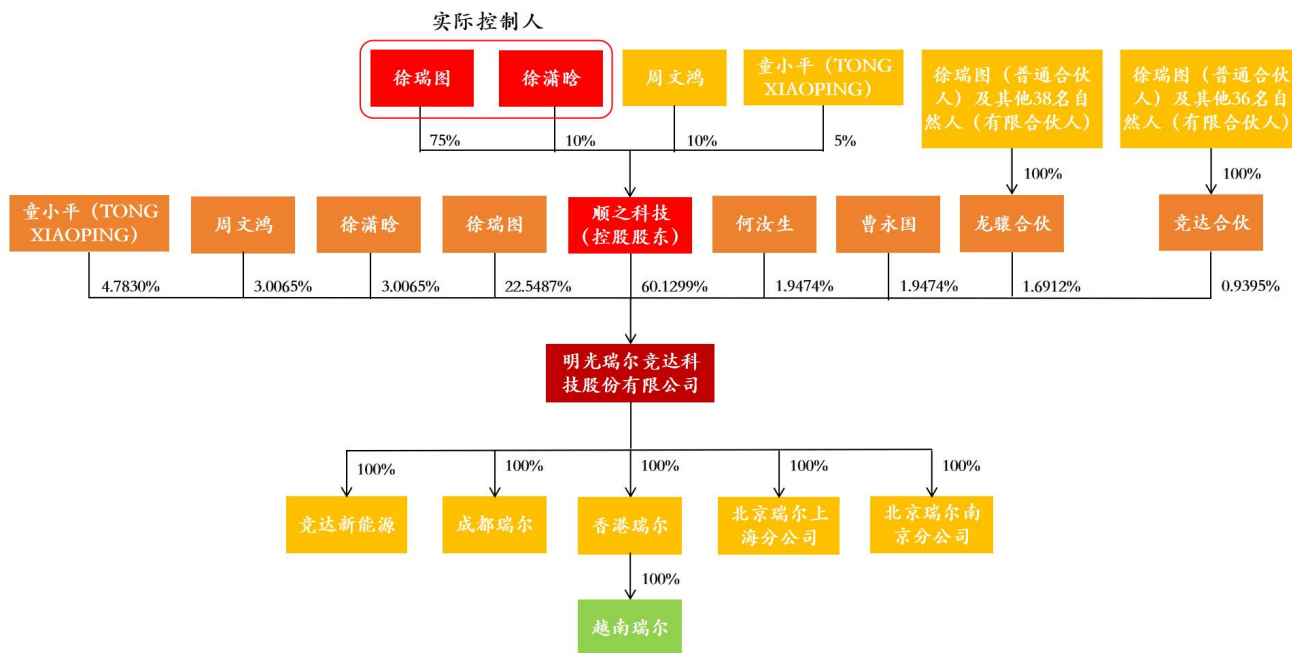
实际控制人

徐瑞图

徐潇晗

周文鸿

童小平（TONG XIAOPING）

徐瑞图（普通合伙人）及其他38名自然人（有限合伙人）

徐瑞图（普通合伙人）及其他36名自然人（有限合伙人）

75%

10%

10%

5%

100%

100%

童小平（TONG XIAOPING）

周文鸿

徐潇晗

徐瑞图

顺之科技（控股股东）

何汝生

曹永国

龙骧合伙

竞达合伙

4.7830%

3.0065%

3.0065%

22.5487%

60.1299%

1.9474%

1.9474%

1.6912%

0.9395%

明光瑞尔竞达科技股份有限公司

100%

100%

100%

100%

100%

竞达新能源

成都瑞尔

香港瑞尔

北京瑞尔上海分公司

北京瑞尔南京分公司

100%

越南瑞尔